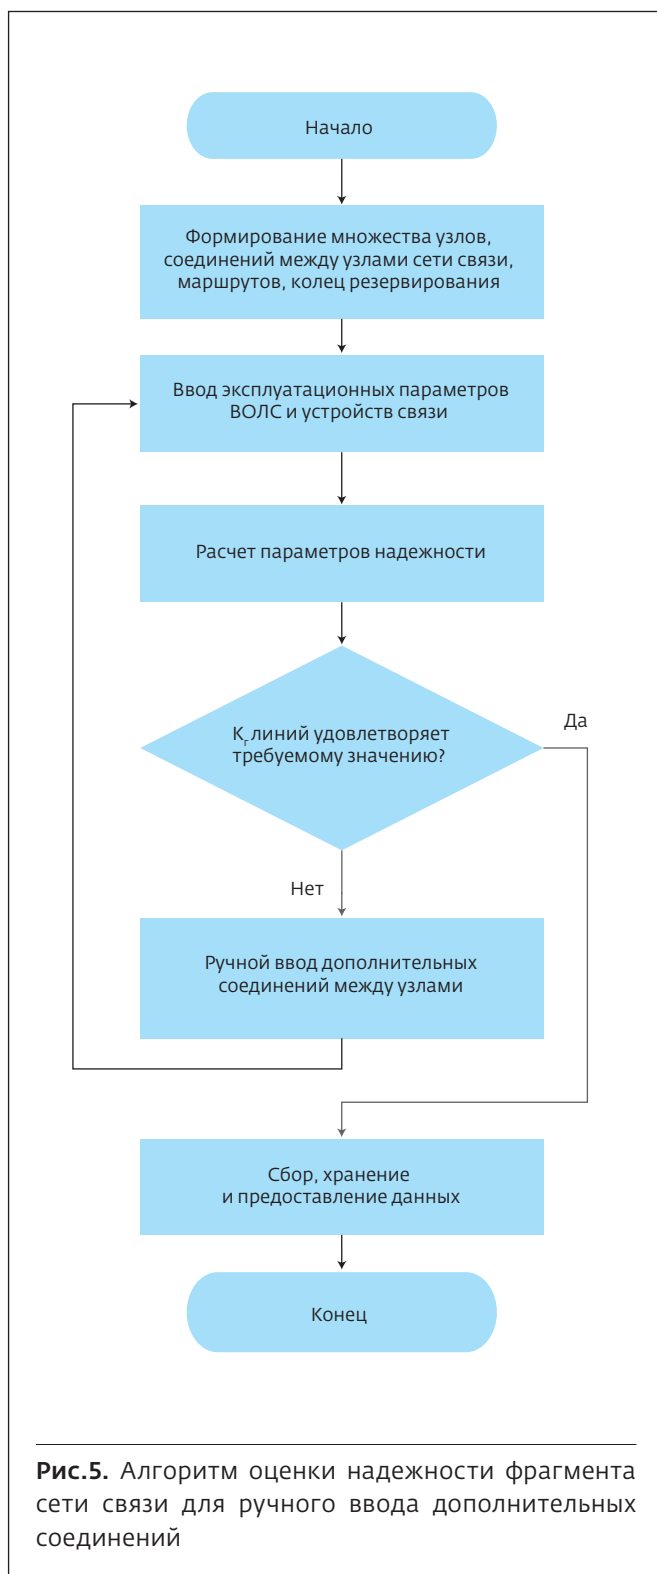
Начало

Формирование множества узлов, соединений между узлами сети связи, маршрутов, колец резервирования

Ввод эксплуатационных параметров ВОЛС и устройств связи

Расчет параметров надежности

$К_г$ линий удовлетворяет требуемому значению?

Да

Нет

Ручной ввод дополнительных соединений между узлами

Сбор, хранение и предоставление данных

Конец

**Рис.5.** Алгоритм оценки надежности фрагмента сети связи для ручного ввода дополнительных соединений